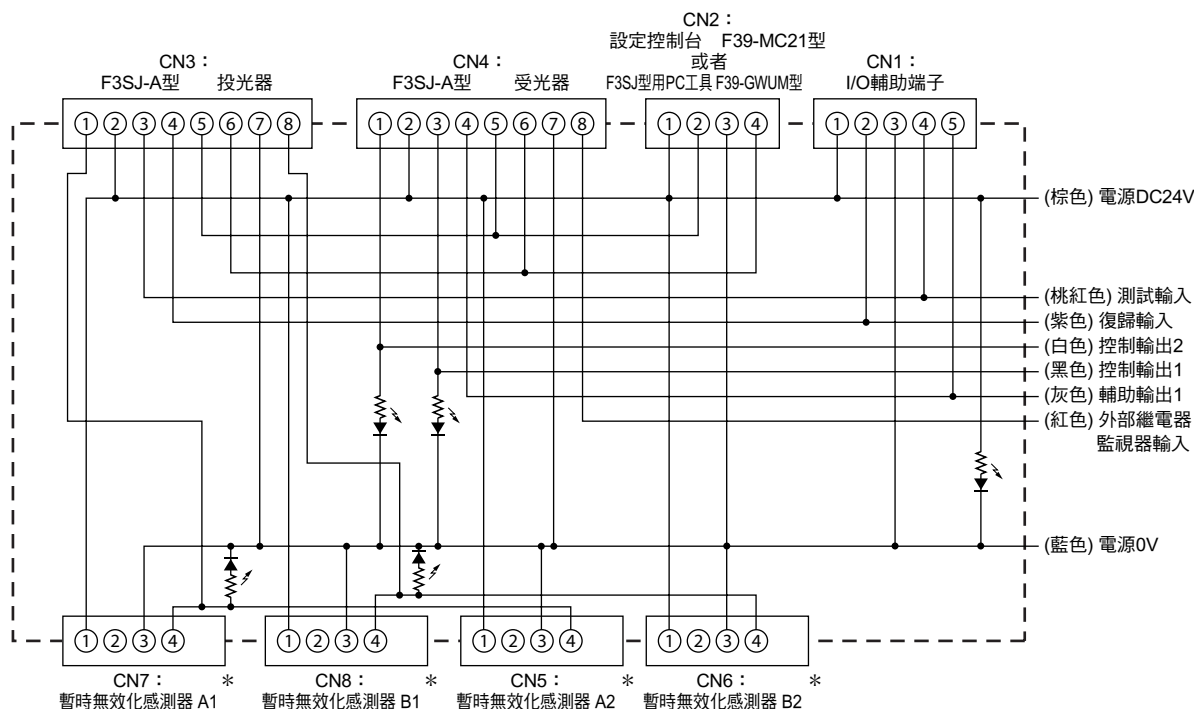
CN3：
F3SJ-A型　投光器

CN4：
F3SJ-A型　受光器

CN2：
設定控制台　F39-MC21型
或者
F3SJ型用PC工具 F39-GWUM型

CN1：
I/O輔助端子

①②③④⑤⑥⑦⑧
①②③④⑤⑥⑦⑧
①②③④
①②③④⑤

(棕色) 電源DC24V
(桃紅色) 測試輸入
(紫色) 復歸輸入
(白色) 控制輸出2
(黑色) 控制輸出1
(灰色) 輔助輸出1
(紅色) 外部繼電器監視器輸入
(藍色) 電源0V

①②③④
①②③④
①②③④
①②③④

CN7：＊
暫時無效化感測器 A1
CN8：＊
暫時無效化感測器 B1
CN5：＊
暫時無效化感測器 A2
CN6：＊
暫時無效化感測器 B2